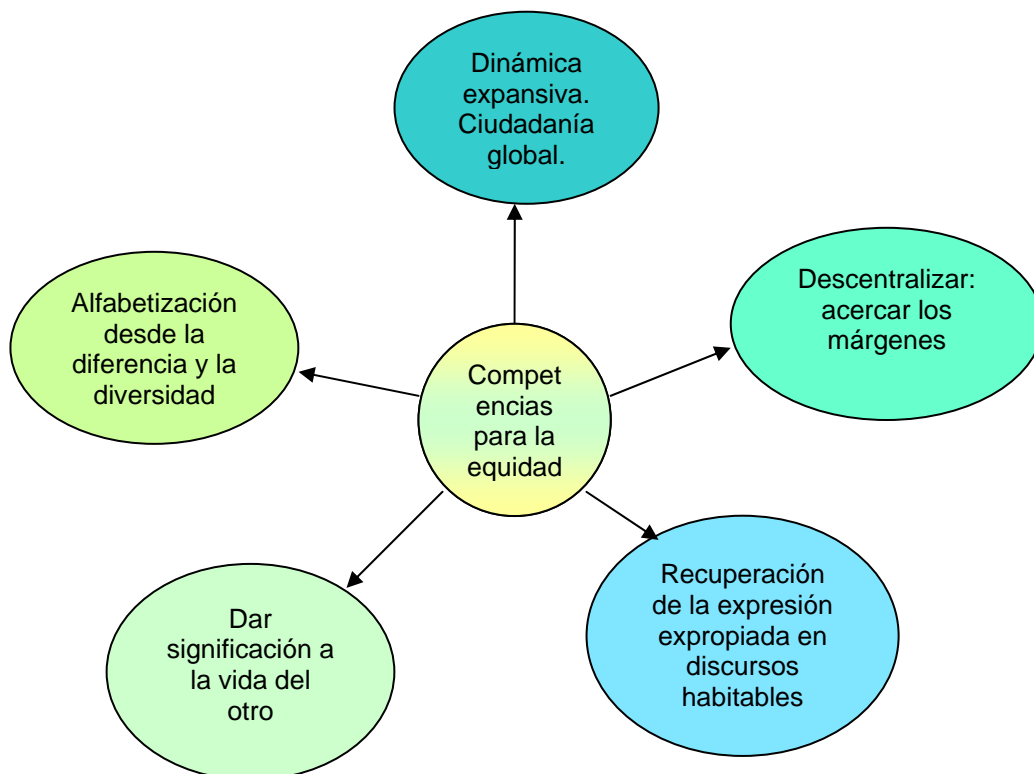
Dinámica expansiva. Ciudadanía global.

Alfabetización desde la diferencia y la diversidad

Competencias para la equidad

Descentralizar: acercar los márgenes

Dar significación a la vida del otro

Recuperación de la expresión expropiada en discursos habitables